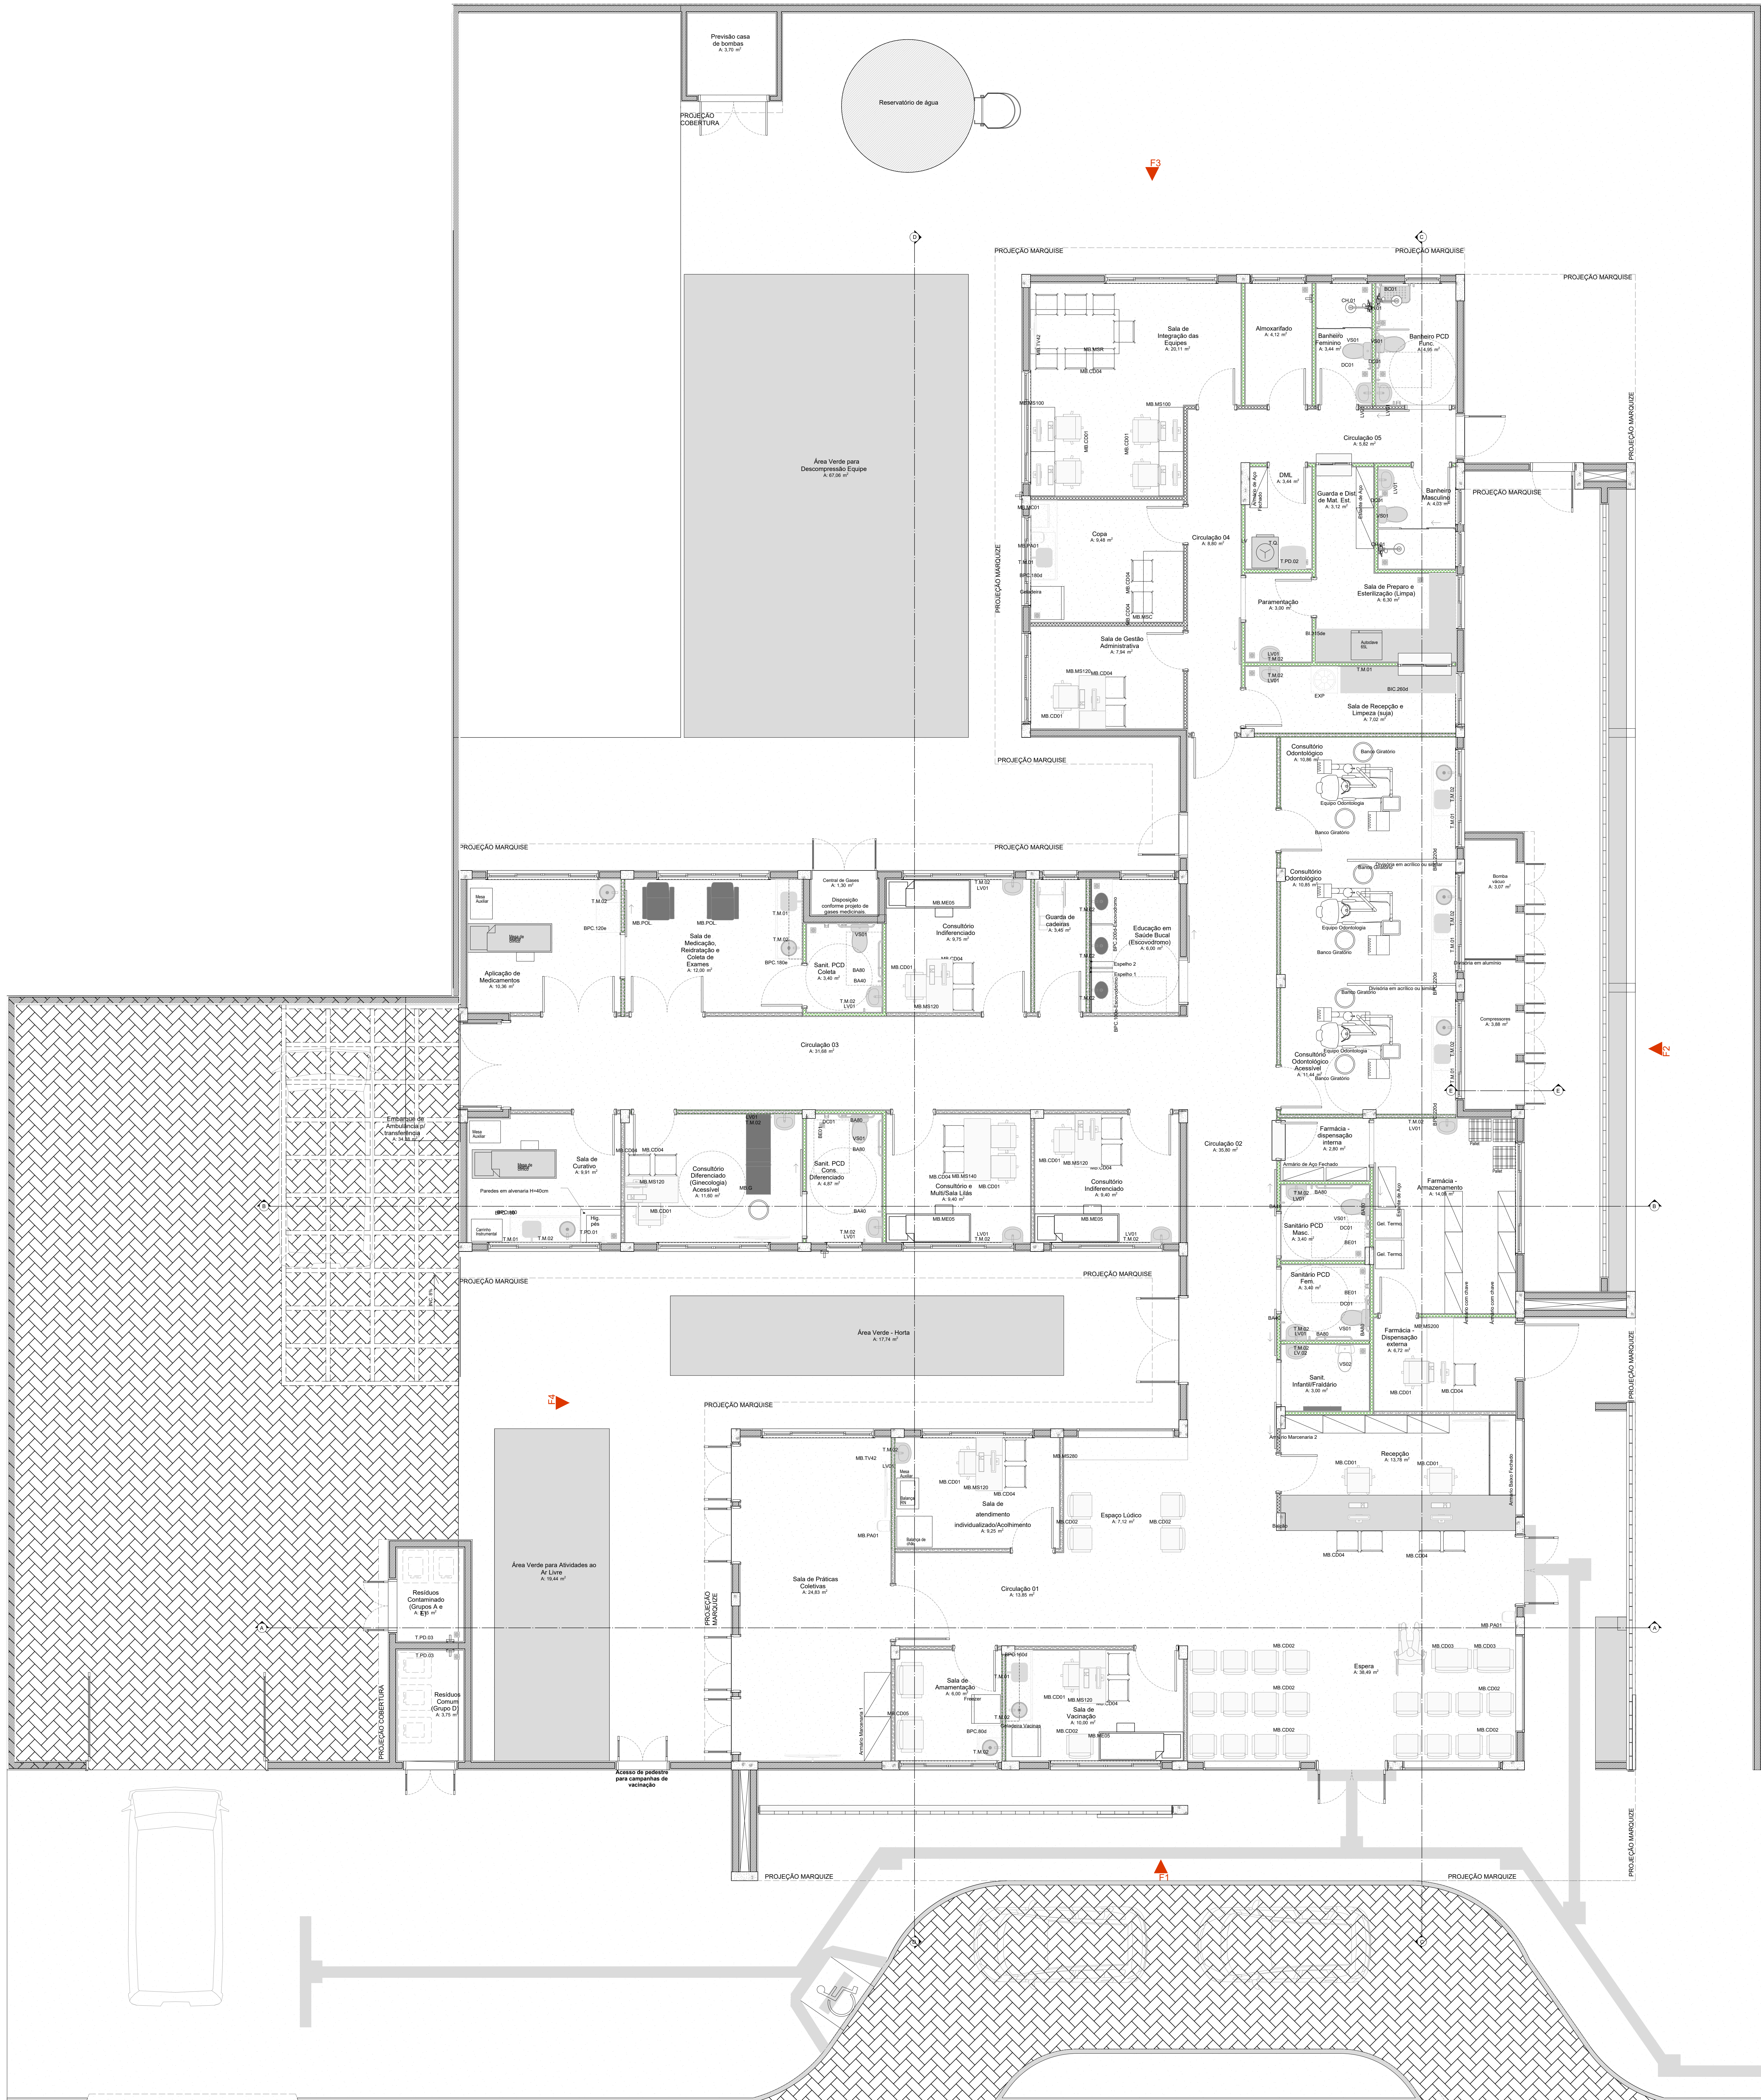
Previsão casa de bombas
A: 3,70 m²

Reservatório de água

PROJEÇÃO COBERTURA

F3

PROJEÇÃO MARQUISE
PROJEÇÃO MARQUISE
PROJEÇÃO MARQUISE

Área Verde para Descompressão Equipe
A: 67,06 m²

Sala de Integração das Equipes
A: 20,11 m²

Almoxarifado
A: 4,12 m²

Banheiro Feminino
A: 3,44 m²

Banheiro PCD Func.
A: 4,95 m²

Circulação 05
A: 5,82 m²

DML
A: 3,44 m²

Guarda e Dist. de Mat. Est.
A: 3,12 m²

Banheiro Masculino
A: 4,03 m²

PROJEÇÃO MARQUISE

Copa
A: 9,48 m²

Circulação 04
A: 8,80 m²

Paramentação
A: 3,00 m²

Sala de Preparo e Esterilização (Limpa)
A: 6,30 m²

Sala de Gestão Administrativa
A: 7,94 m²

Sala de Recepção e Limpeza (suja)
A: 7,02 m²

PROJEÇÃO MARQUISE

Consultório Odontológico
A: 10,86 m²

Consultório Odontológico
A: 10,85 m²

Consultório Odontológico Acessível
A: 11,44 m²

Bomba vácuo
A: 3,07 m²

Compressores
A: 3,88 m²

F2

PROJEÇÃO MARQUISE
PROJEÇÃO MARQUISE

Aplicação de Medicamentos
A: 10,36 m²

Sala de Medicação, Reidratação e Coleta de Exames
A: 12,00 m²

Central de Gases
A: 1,30 m²

Disposição conforme projeto de gases medicinais

Sanit. PCD Coleta
A: 3,40 m²

Consultório Indiferenciado
A: 9,75 m²

Guarda de cadeiras
A: 3,45 m²

Educação em Saúde Bucal (Escovodromo)
A: 6,00 m²

Circulação 03
A: 31,68 m²

Embarque de Ambulância p/ transferência
A: 34,36 m²

Sala de Curativo
A: 9,91 m²

Consultório Diferenciado (Ginecologia) Acessível
A: 11,60 m²

Sanit. PCD Cons. Diferenciado
A: 4,87 m²

Consultório e Multi/Sala Lilás
A: 9,40 m²

Consultório Indiferenciado
A: 9,40 m²

Circulação 02
A: 35,80 m²

Farmácia - dispensação interna
A: 2,80 m²

Farmácia - Armazenamento
A: 14,08 m²

Sanitário PCD Masc.
A: 3,40 m²

Sanitário PCD Fem.
A: 3,40 m²

Sanit. Infantil/Fraldário
A: 3,00 m²

Farmácia Dispensação externa
A: 6,72 m²

Paredes em alvenaria H=40cm

PROJEÇÃO MARQUISE
PROJEÇÃO MARQUISE

Área Verde - Horta
A: 17,74 m²

F4

PROJEÇÃO MARQUISE

Área Verde para Atividades ao Ar Livre
A: 19,44 m²

Sala de atendimento individualizado/Acolhimento
A: 8,25 m²

Espaço Lúdico
A: 7,12 m²

Recepção
A: 13,76 m²

Sala de Práticas Coletivas
A: 24,83 m²

Circulação 01
A: 13,85 m²

Resíduos Contaminado (Grupos A e E)
A: 3,75 m²

Resíduos Comum (Grupo D)
A: 3,75 m²

PROJEÇÃO COBERTURA

Sala de Amamentação
A: 6,00 m²

Sala de Vacinação
A: 10,00 m²

Espera
A: 36,49 m²

Acesso de pedestre para campanhas de vacinação

PROJEÇÃO MARQUIZE

PROJEÇÃO MARQUIZE

F1

PROJEÇÃO MARQUIZE

PROJEÇÃO MARQUIZE